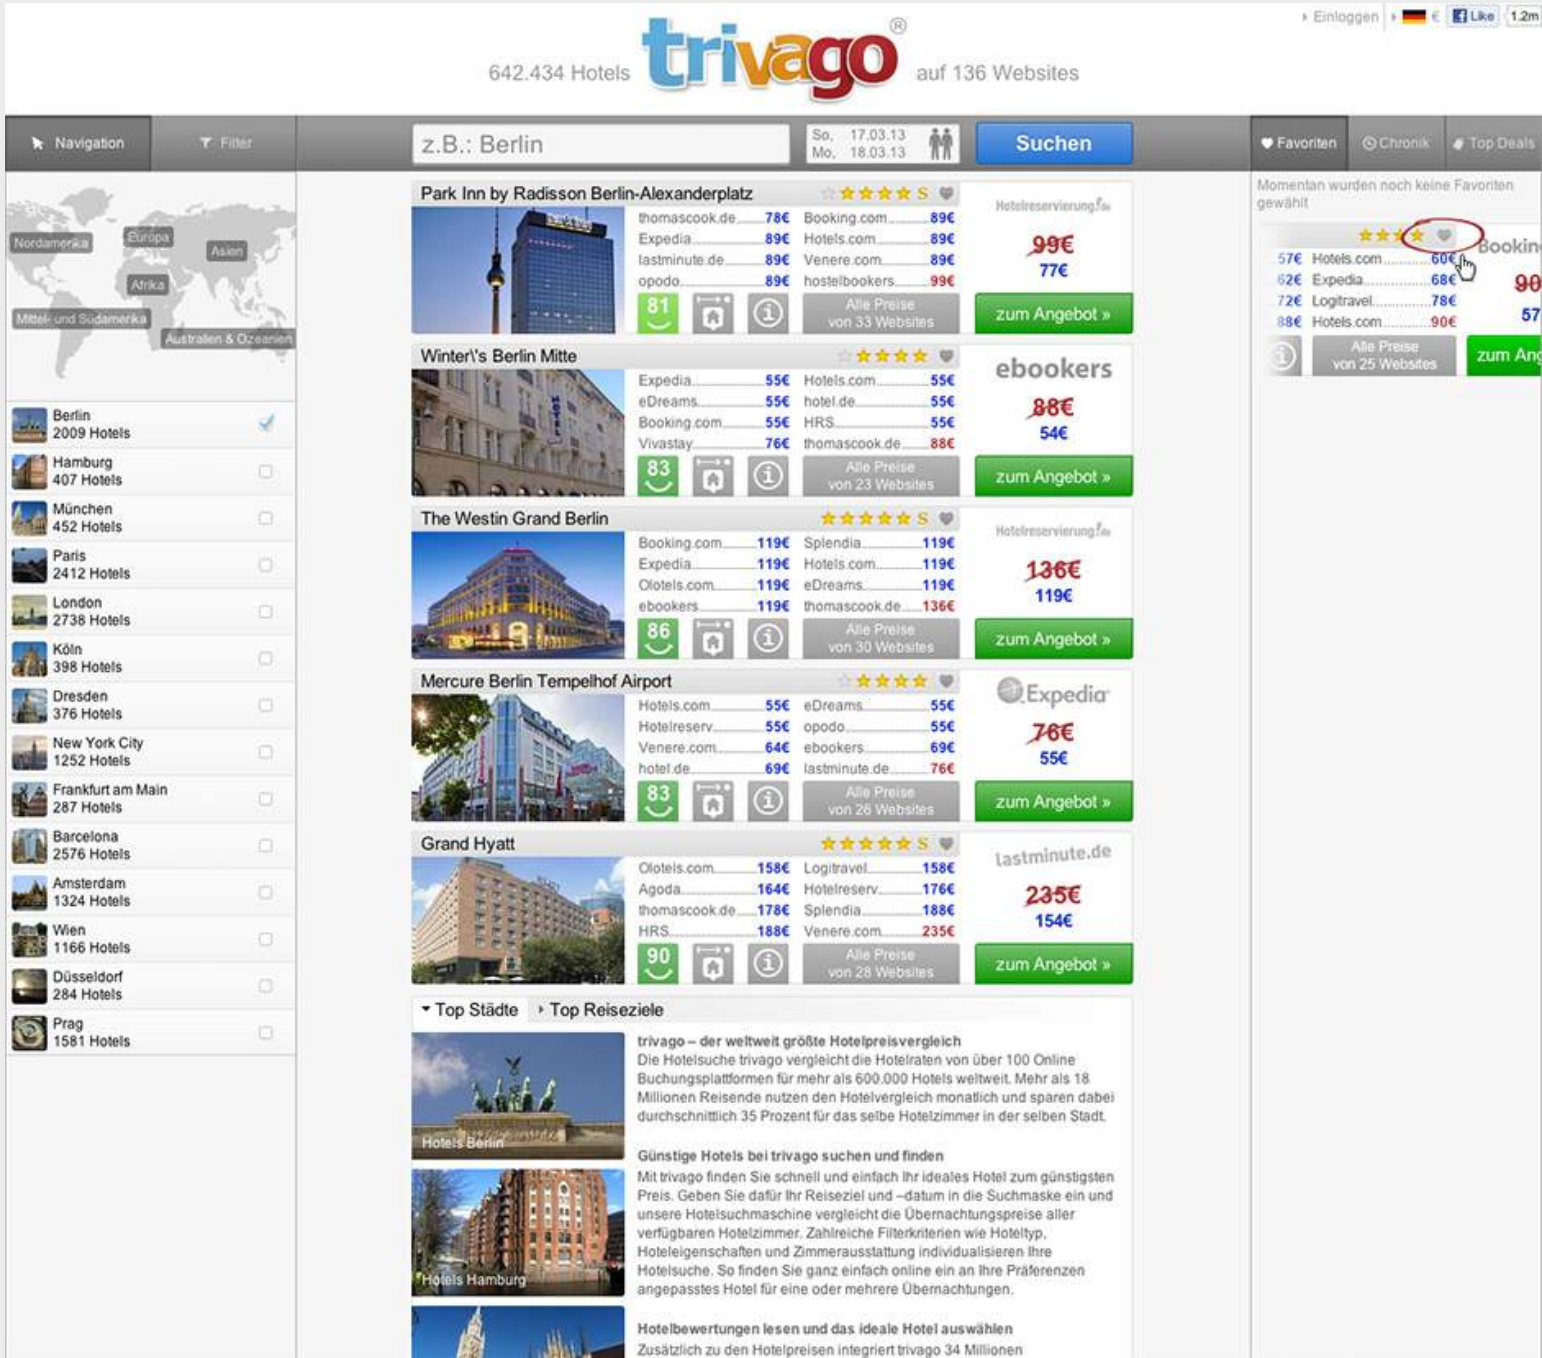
Einloggen € Like 1.2m

642.434 Hotels trivago® auf 136 Websites

Navigation Filter

z.B.: Berlin

So. 17.03.13
Mo. 18.03.13

Suchen

Favoriten Chronik Top Deals

Nordamerika Europa Asien Afrika Mittel- und Südamerika Australien & Ozeanien

Berlin 2009 Hotels
Hamburg 407 Hotels
München 452 Hotels
Paris 2412 Hotels
London 2738 Hotels
Köln 398 Hotels
Dresden 376 Hotels
New York City 1252 Hotels
Frankfurt am Main 287 Hotels
Barcelona 2576 Hotels
Amsterdam 1324 Hotels
Wien 1166 Hotels
Düsseldorf 284 Hotels
Prag 1581 Hotels

Park Inn by Radisson Berlin-Alexanderplatz
thomascook.de 78€ Booking.com 89€
Expedia 89€ Hotels.com 89€
lastminute.de 89€ Venere.com 89€
opodo 89€ hostelbookers 99€
81
Alle Preise von 33 Websites
Hotelreservierung
99€
77€
zum Angebot »

Winter\'s Berlin Mitte
Expedia 55€ Hotels.com 55€
eDreams 55€ hotel.de 55€
Booking.com 55€ HRS 55€
Vivastay 76€ thomascook.de 88€
83
Alle Preise von 23 Websites
ebookers
88€
54€
zum Angebot »

The Westin Grand Berlin
Booking.com 119€ Splendia 119€
Expedia 119€ Hotels.com 119€
Olotels.com 119€ eDreams 119€
ebookers 119€ thomascook.de 136€
86
Alle Preise von 30 Websites
Hotelreservierung
136€
119€
zum Angebot »

Mercure Berlin Tempelhof Airport
Hotels.com 55€ eDreams 55€
Hotelreserv. 55€ opodo 55€
Venere.com 64€ ebookers 69€
hotel.de 69€ lastminute.de 76€
83
Alle Preise von 26 Websites
Expedia
76€
55€
zum Angebot »

Grand Hyatt
Olotels.com 158€ Logitravel 158€
Agoda 164€ Hotelreserv. 176€
thomascook.de 178€ Splendia 188€
HRS 188€ Venere.com 235€
90
Alle Preise von 28 Websites
lastminute.de
235€
154€
zum Angebot »

Top Städte Top Reiseziele

Hotels Berlin

trivago – der weltweit größte Hotelpreisvergleich
Die Hotelsuche trivago vergleicht die Hotelraten von über 100 Online Buchungsplattformen für mehr als 600.000 Hotels weltweit. Mehr als 18 Millionen Reisende nutzen den Hotelvergleich monatlich und sparen dabei durchschnittlich 35 Prozent für das selbe Hotelzimmer in der selben Stadt.

Hotels Hamburg

Günstige Hotels bei trivago suchen und finden
Mit trivago finden Sie schnell und einfach Ihr ideales Hotel zum günstigsten Preis. Geben Sie dafür Ihr Reiseziel und –datum in die Suchmaske ein und unsere Hotelsuchmaschine vergleicht die Übernachtungspreise aller verfügbaren Hotelzimmer. Zahlreiche Filterkriterien wie Hoteltyp, Hoteleigenschaften und Zimmerausstattung individualisieren Ihre Hotelsuche. So finden Sie ganz einfach online ein an Ihre Präferenzen angepasstes Hotel für eine oder mehrere Übernachtungen.

Hotelbewertungen lesen und das ideale Hotel auswählen
Zusätzlich zu den Hotelpreisen integriert trivago 34 Millionen

Momentan wurden noch keine Favoriten gewählt

Bookin
57€ Hotels.com 60€
62€ Expedia 68€
72€ Logitravel 78€
88€ Hotels.com 90€
90
57
Alle Preise von 25 Websites
zum Ang